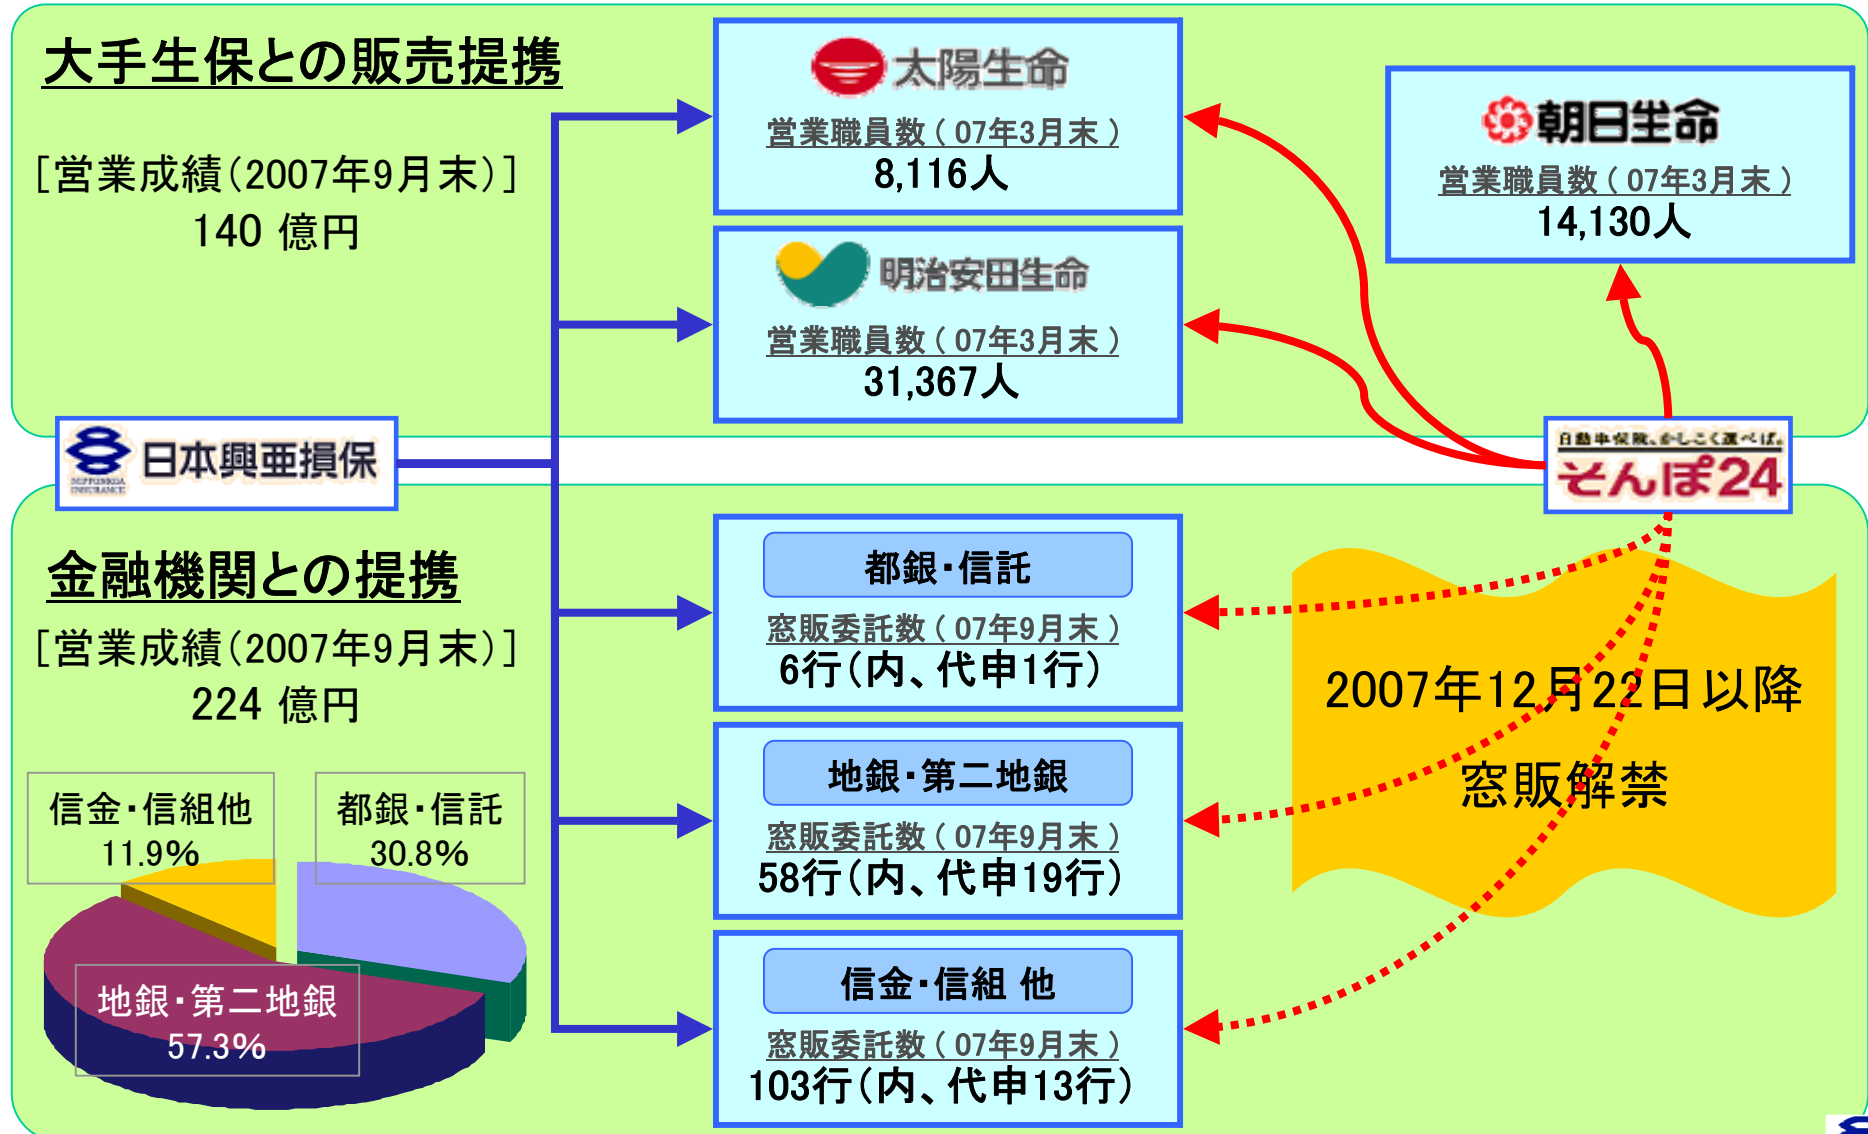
大手生保との販売提携

［営業成績（2007年9月末）］
140 億円

太陽生命
営業職員数（07年3月末）
8,116人

明治安田生命
営業職員数（07年3月末）
31,367人

朝日生命
営業職員数（07年3月末）
14,130人

日本興亜損保

自動車保険、かしこく選べば。
そんぽ24

金融機関との提携

［営業成績（2007年9月末）］
224 億円

信金・信組他
11.9%

都銀・信託
30.8%

地銀・第二地銀
57.3%

都銀・信託
窓販委託数（07年9月末）
6行（内、代申1行）

地銀・第二地銀
窓販委託数（07年9月末）
58行（内、代申19行）

信金・信組 他
窓販委託数（07年9月末）
103行（内、代申13行）

2007年12月22日以降
窓販解禁